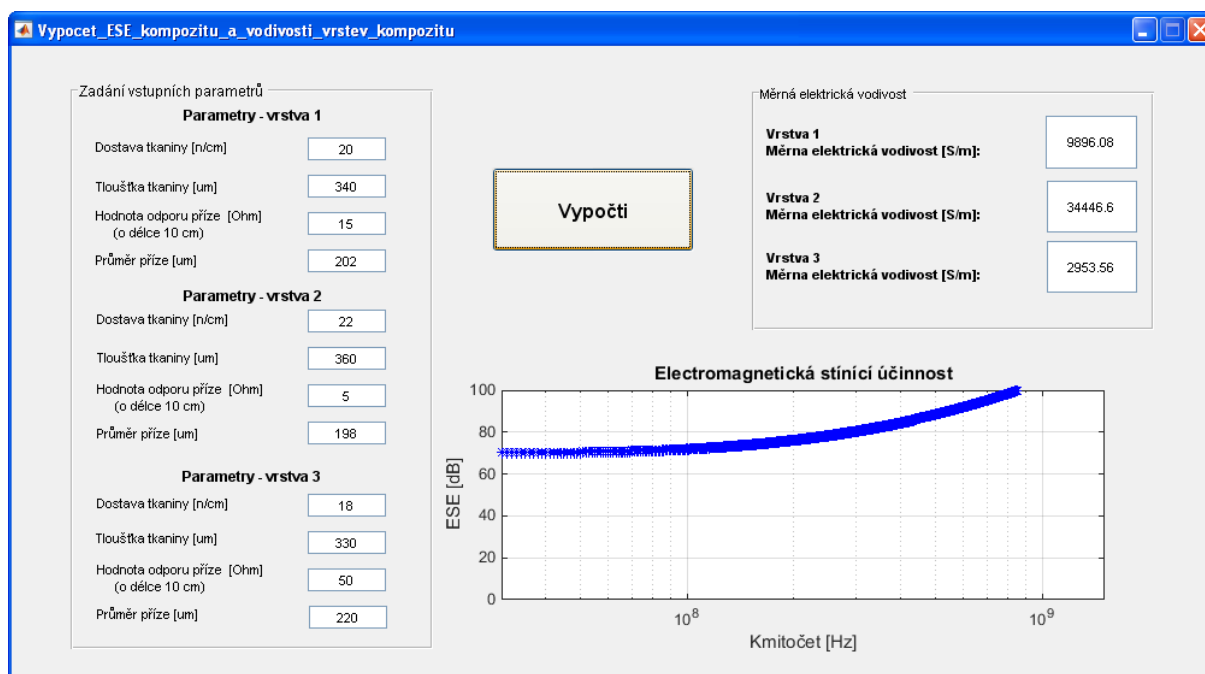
Vypocet_ESE_kompozitu_a_vodivosti_vrstev_kompozitu

Zadání vstupních parametrů

Parametry - vrstva 1

Dostava tkaniny [n/cm] 20

Tloušťka tkaniny [um] 340

Hodnota odporu příze [Ohm] (o délce 10 cm) 15

Průměr příze [um] 202

Parametry - vrstva 2

Dostava tkaniny [n/cm] 22

Tloušťka tkaniny [um] 360

Hodnota odporu příze [Ohm] (o délce 10 cm) 5

Průměr příze [um] 198

Parametry - vrstva 3

Dostava tkaniny [n/cm] 18

Tloušťka tkaniny [um] 330

Hodnota odporu příze [Ohm] (o délce 10 cm) 50

Průměr příze [um] 220

Vypočti

Měrná elektrická vodivost

Vrstva 1
Měrna elektrická vodivost [S/m]: 9896.08

Vrstva 2
Měrna elektrická vodivost [S/m]: 34446.6

Vrstva 3
Měrna elektrická vodivost [S/m]: 2953.56

Electromagnetická stínící účinnost

100
80
60
40
20
0

ESE [dB]

$10^8$
$10^9$

Kmitočet [Hz]